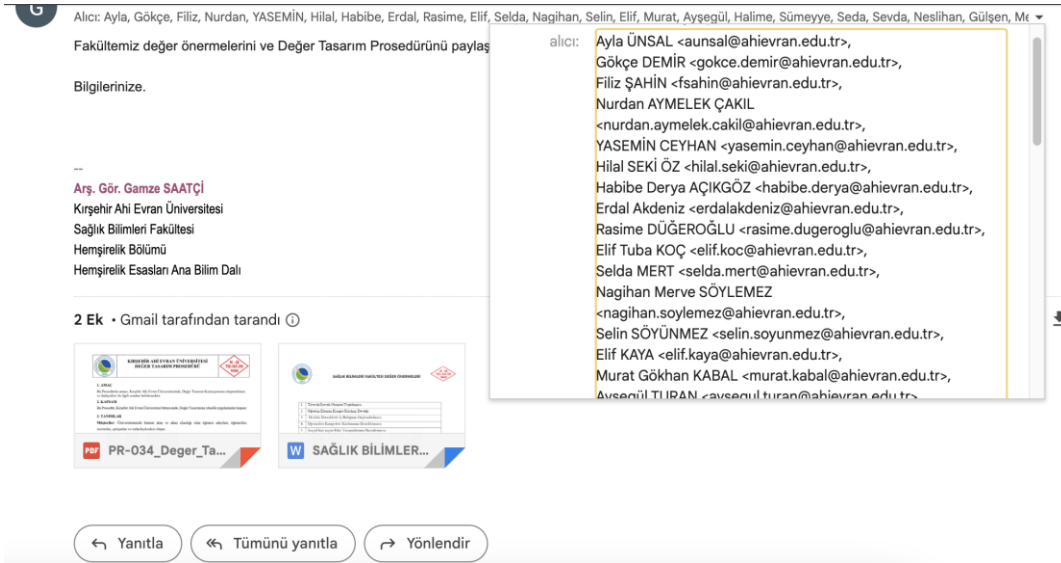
G

Alıcı: Ayla, Gökçe, Filiz, Nurdan, YASEMİN, Hilal, Habibe, Erdal, Rasime, Elif, Selda, Nagihan, Selin, Elif, Murat, Ayşegül, Halime, Sümeyye, Seda, Sevda, Neslihan, Gülşen, Me

Fakültemiz değer önermelerini ve Değer Tasarım Prosedürünü paylaş

Bilgilerinize.

--
Arş. Gör. Gamze SAATÇİ
Kırşehir Ahi Evran Üniversitesi
Sağlık Bilimleri Fakültesi
Hemşirelik Bölümü
Hemşirelik Esasları Ana Bilim Dalı

alıcı: Ayla ÜNSAL <aunsal@ahievran.edu.tr>, Gökçe DEMİR <gokce.demir@ahievran.edu.tr>, Filiz ŞAHİN <fsahin@ahievran.edu.tr>, Nurdan AYMELEK ÇAKIL <nurdan.aymelek.cakil@ahievran.edu.tr>, YASEMİN CEYHAN <yasemin.ceyhan@ahievran.edu.tr>, Hilal SEKİ ÖZ <hilal.seki@ahievran.edu.tr>, Habibe Derya AÇIKGÖZ <habibe.derya@ahievran.edu.tr>, Erdal Akdeniz <erdalakdeniz@ahievran.edu.tr>, Rasime DÜĞEROĞLU <rasime.dugeroglu@ahievran.edu.tr>, Elif Tuba KOÇ <elif.koc@ahievran.edu.tr>, Selda MERT <selda.mert@ahievran.edu.tr>, Nagihan Merve SÖYLEMEZ <nagihan.soylemez@ahievran.edu.tr>, Selin SÖYÜNMEZ <selin.soyunmez@ahievran.edu.tr>, Elif KAYA <elif.kaya@ahievran.edu.tr>, Murat Gökhan KABAL <murat.kabal@ahievran.edu.tr>, Ayşegül TURAN <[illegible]>

2 Ek • Gmail tarafından tarandı ⓘ

KIRŞEHİR AHİ EVRAN ÜNİVERSİTESİ DEĞER TASARIM PROSEDÜRÜ

SAĞLIK BİLİMLERİ FAKÜLTESİ DEĞER ÖNERMELERİ

PDF PR-034_Deger_Ta...

W SAĞLIK BİLİMLER...

Yanıtla

Tümünü yanıtla

Yönlendir